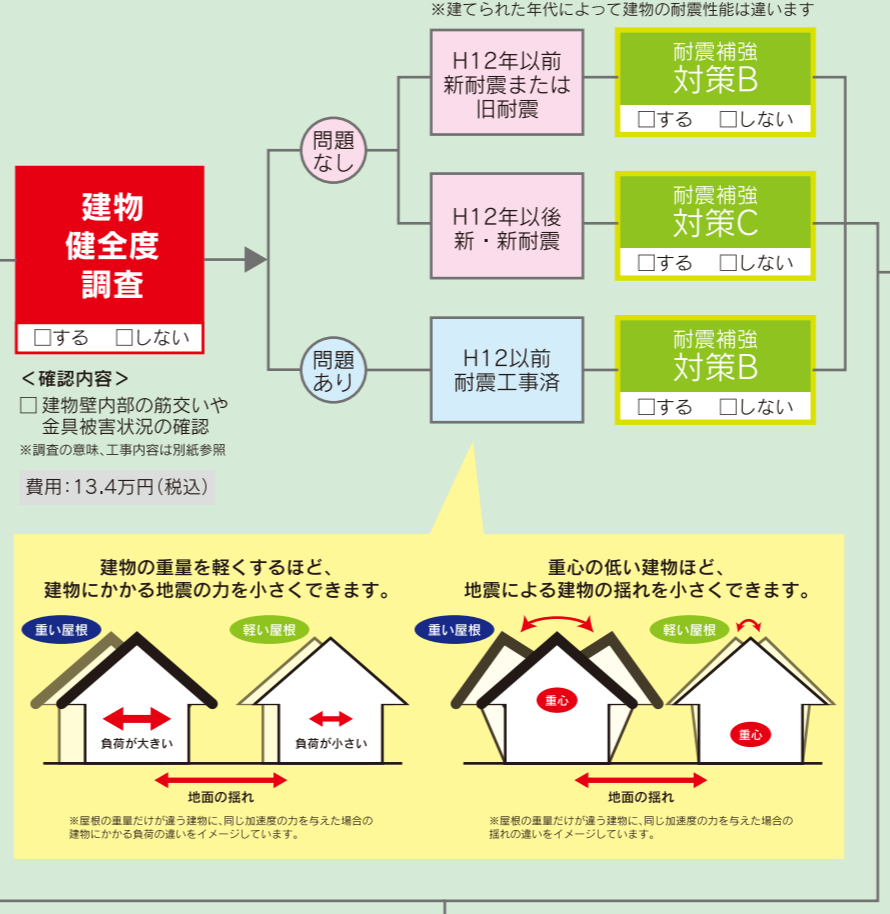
※建てられた年代によって建物の耐震性能は違います

建物
健全度
調査
□する　□しない

＜確認内容＞
□ 建物壁内部の筋交いや金具被害状況の確認
※調査の意味、工事内容は別紙参照

費用：13.4万円（税込）

問題なし

問題あり

H12年以前
新耐震または
旧耐震

H12年以後
新・新耐震

H12以前
耐震工事済

耐震補強
対策B
□する　□しない

耐震補強
対策C
□する　□しない

耐震補強
対策B
□する　□しない

建物の重量を軽くするほど、
建物にかかる地震の力を小さくできます。

重い屋根
軽い屋根
負荷が大きい
負荷が小さい
地面の揺れ

※屋根の重量だけが違う建物に、同じ加速度の力を与えた場合の建物にかかる負荷の違いをイメージしています。

重心の低い建物ほど、
地震による建物の揺れを小さくできます。

重い屋根
軽い屋根
重心
重心
地面の揺れ

※屋根の重量だけが違う建物に、同じ加速度の力を与えた場合の揺れの違いをイメージしています。